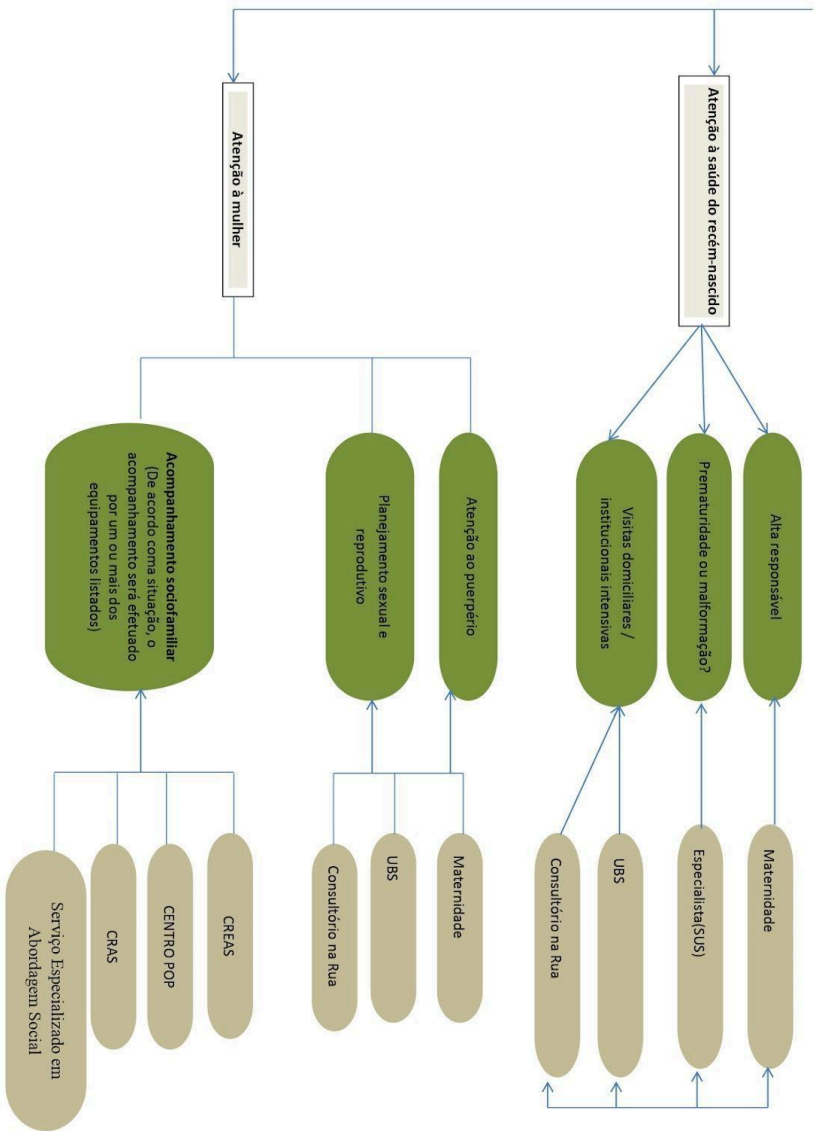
Atenção à mulher

Atenção à saúde do recém-nascido

Acompanhamento sociofamiliar (De acordo coma situação, o acompanhamento será efetuado por um ou mais dos equipamentos listados)

Planejamento sexual e reprodutivo

Atenção ao puerpério

Visitas domiciliares / institucionais intensivas

Prematuridade ou malformação?

Alta responsável

Serviço Especializado em Abordagem Social

CRAS

CENTRO POP

CREAS

Consultório na Rua

UBS

Maternidade

Consultório na Rua

UBS

Especialista(SUS)

Maternidade